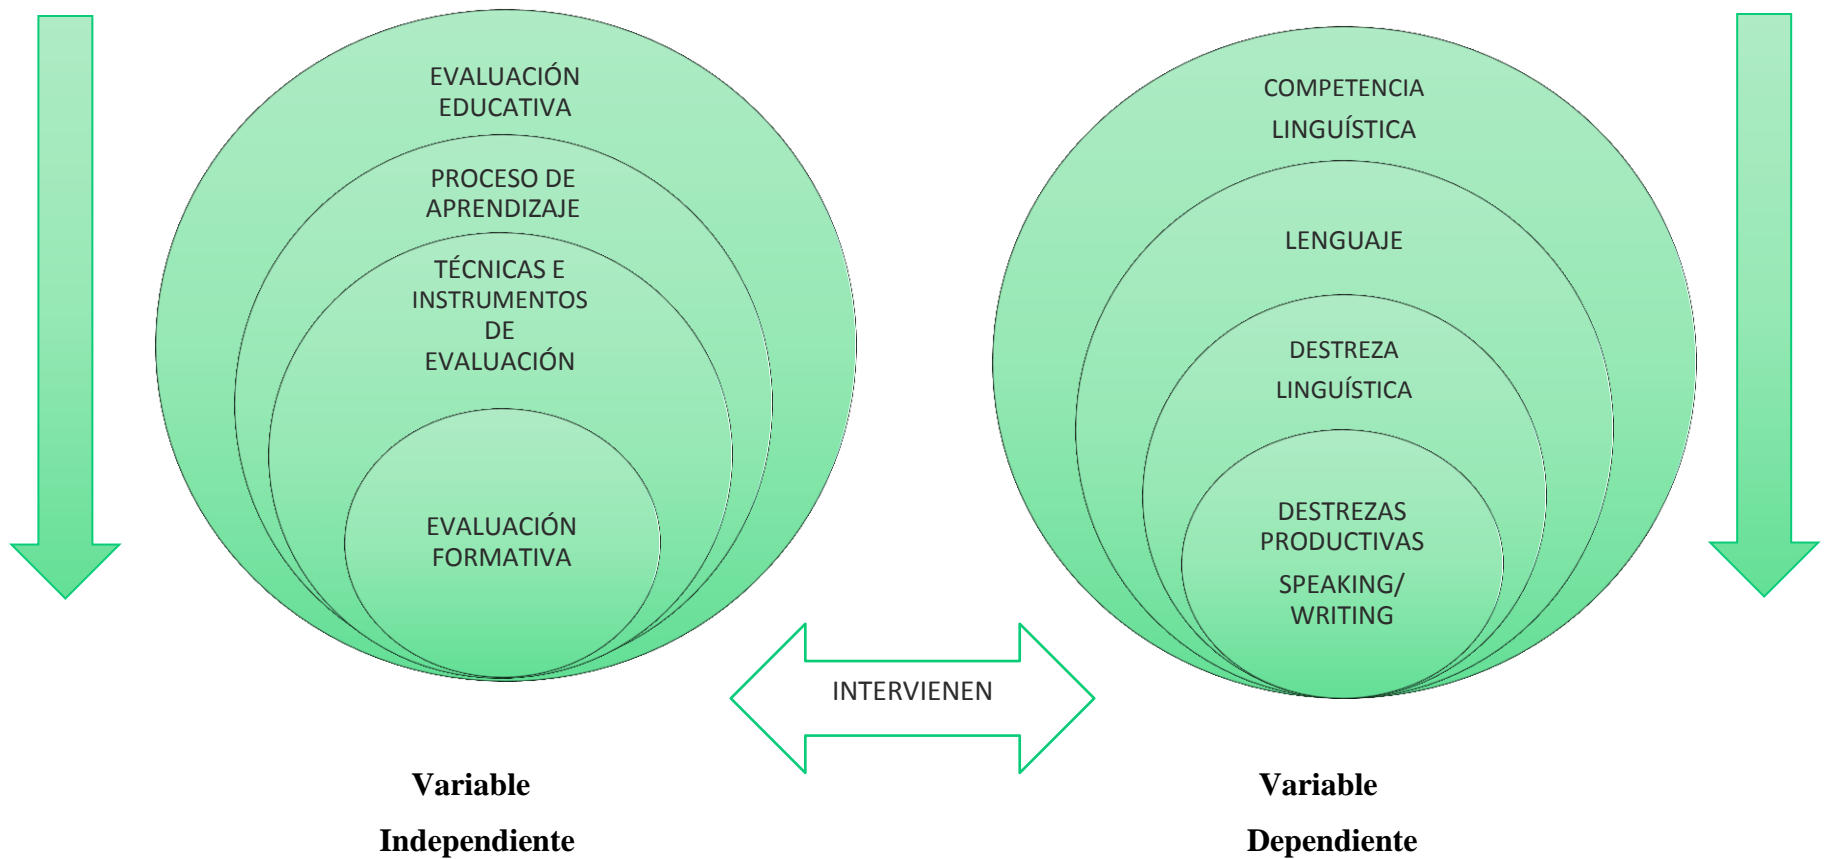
EVALUACIÓN EDUCATIVA

PROCESO DE APRENDIZAJE

TÉCNICAS E INSTRUMENTOS DE EVALUACIÓN

EVALUACIÓN FORMATIVA

COMPETENCIA LINGUÍSTICA

LENGUAJE

DESTREZA LINGUÍSTICA

DESTREZAS PRODUCTIVAS

SPEAKING/ WRITING

INTERVIENEN

Variable Independiente

Variable Dependiente